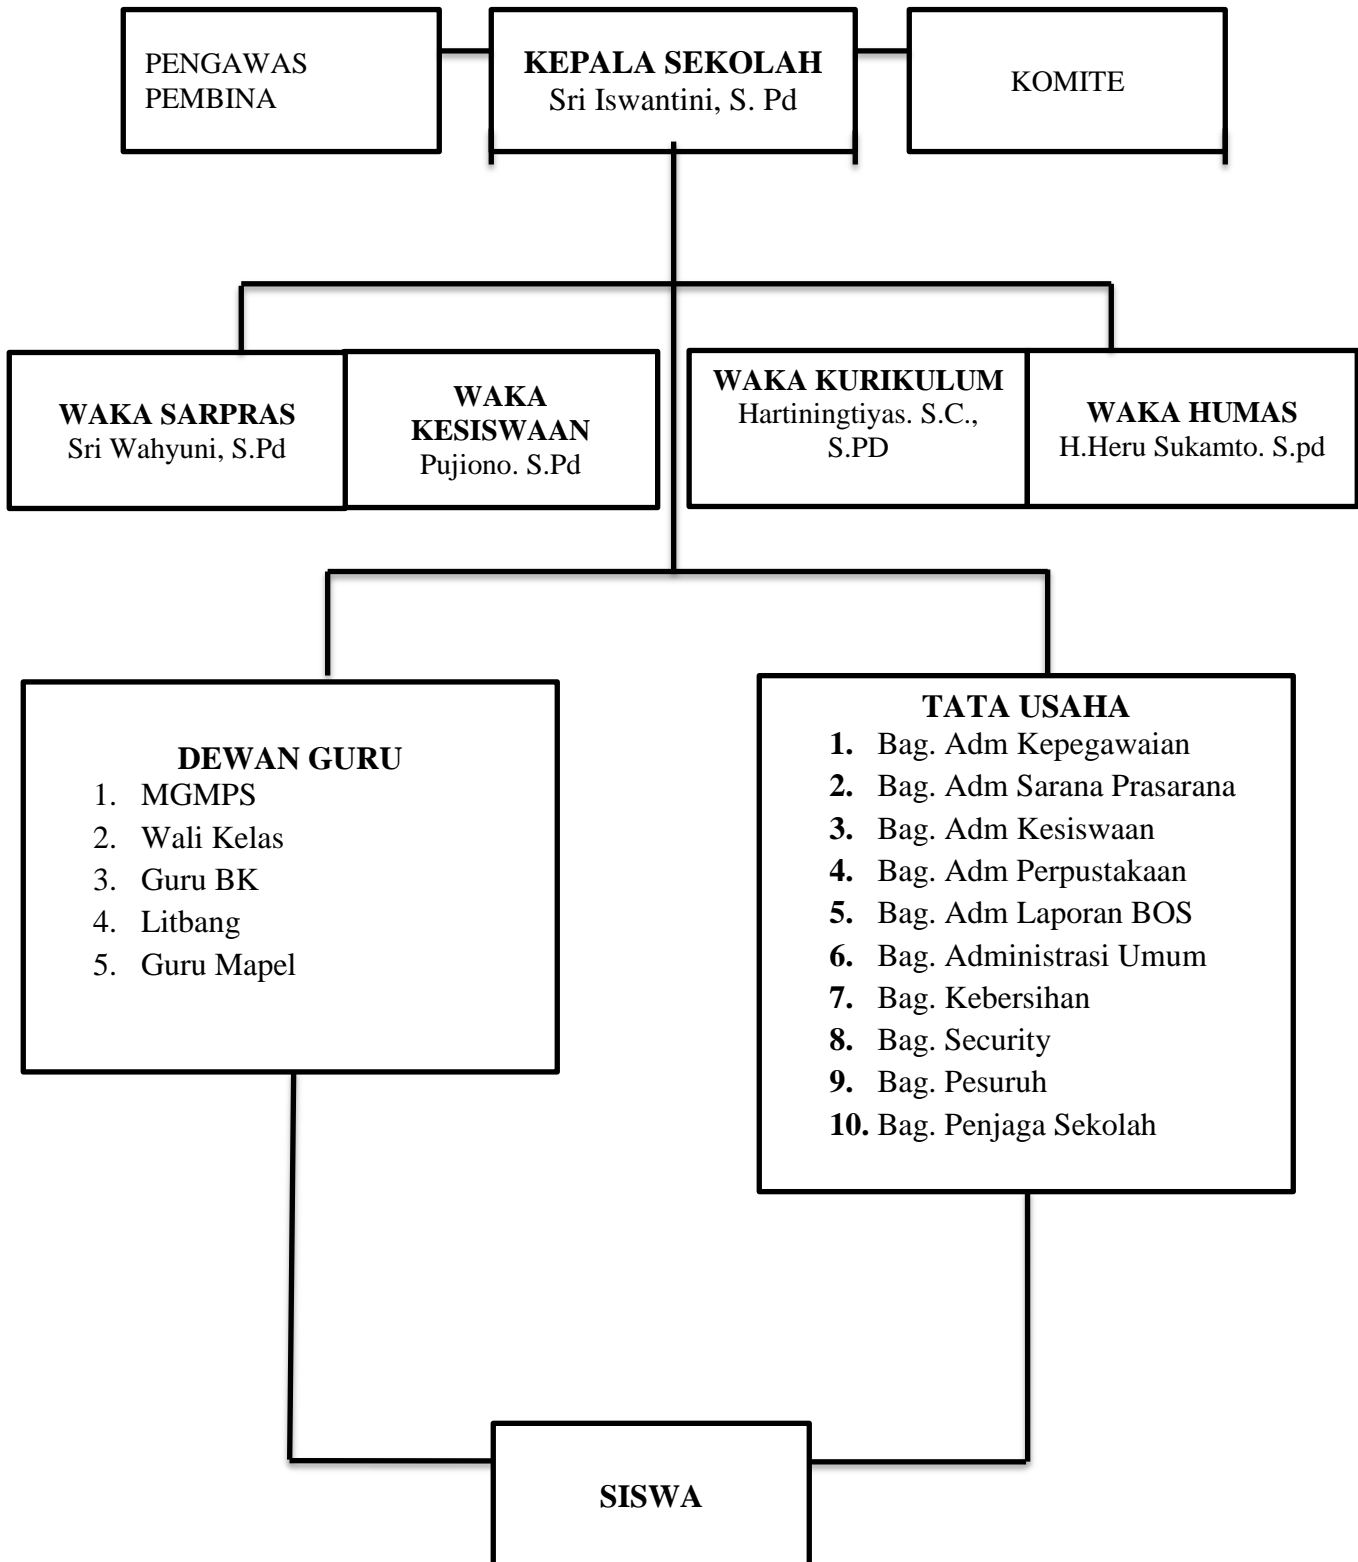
PENGAWAS PEMBINA

KEPALA SEKOLAH
Sri Iswantini, S. Pd

KOMITE

WAKA SARPRAS
Sri Wahyuni, S.Pd

WAKA KESISWAAN
Pujiono. S.Pd

WAKA KURIKULUM
Hartiningtiyas. S.C., S.PD

WAKA HUMAS
H.Heru Sukamto. S.pd

DEWAN GURU
1. MGMPS
2. Wali Kelas
3. Guru BK
4. Litbang
5. Guru Mapel

TATA USAHA
1. Bag. Adm Kepegawaian
2. Bag. Adm Sarana Prasarana
3. Bag. Adm Kesiswaan
4. Bag. Adm Perpustakaan
5. Bag. Adm Laporan BOS
6. Bag. Administrasi Umum
7. Bag. Kebersihan
8. Bag. Security
9. Bag. Pesuruh
10. Bag. Penjaga Sekolah

SISWA